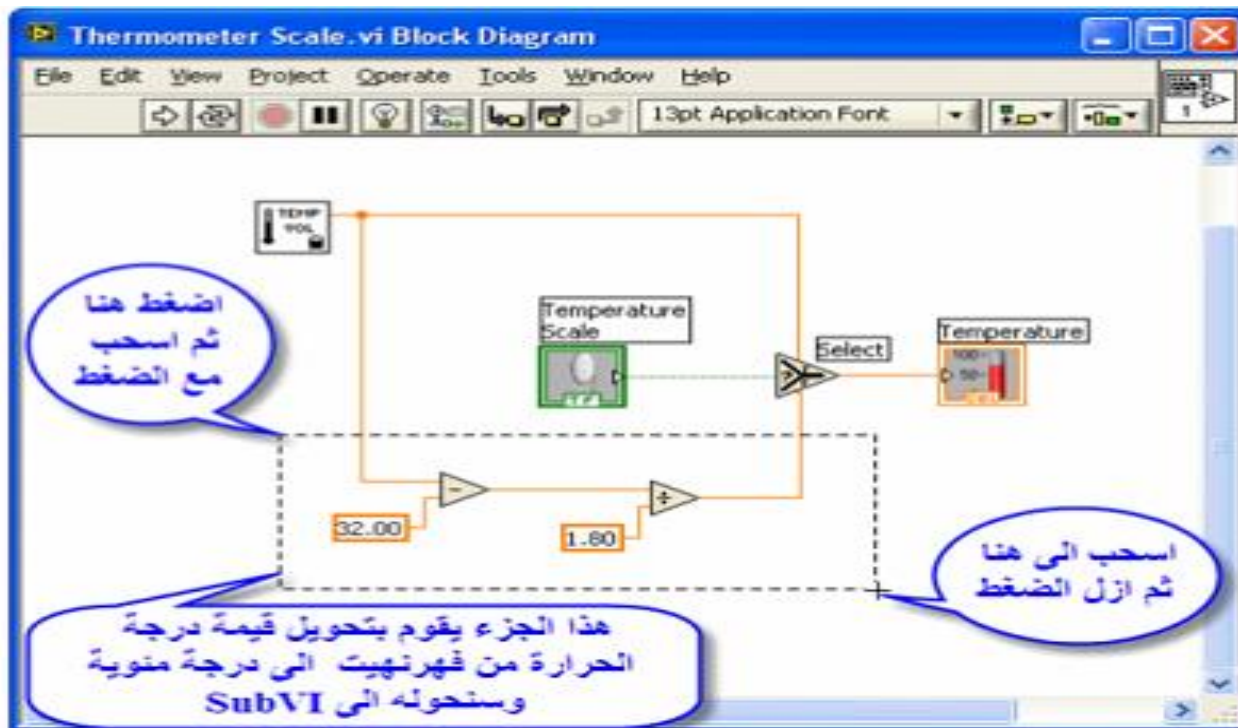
Thermometer Scale.vi Block Diagram

File Edit View Project Operate Tools Window Help

13pt Application Font

TEMP VOL

اضغط هنا
ثم اسحب
مع الضغط

Temperature Scale

Select

Temperature

100
50

32.00

1.80

اسحب الى هنا
ثم ازل الضغط

هذا الجزء يقوم بتحويل قيمة درجة الحرارة من فهرنهيت الى درجة منوية وسنحوله الى SubVI